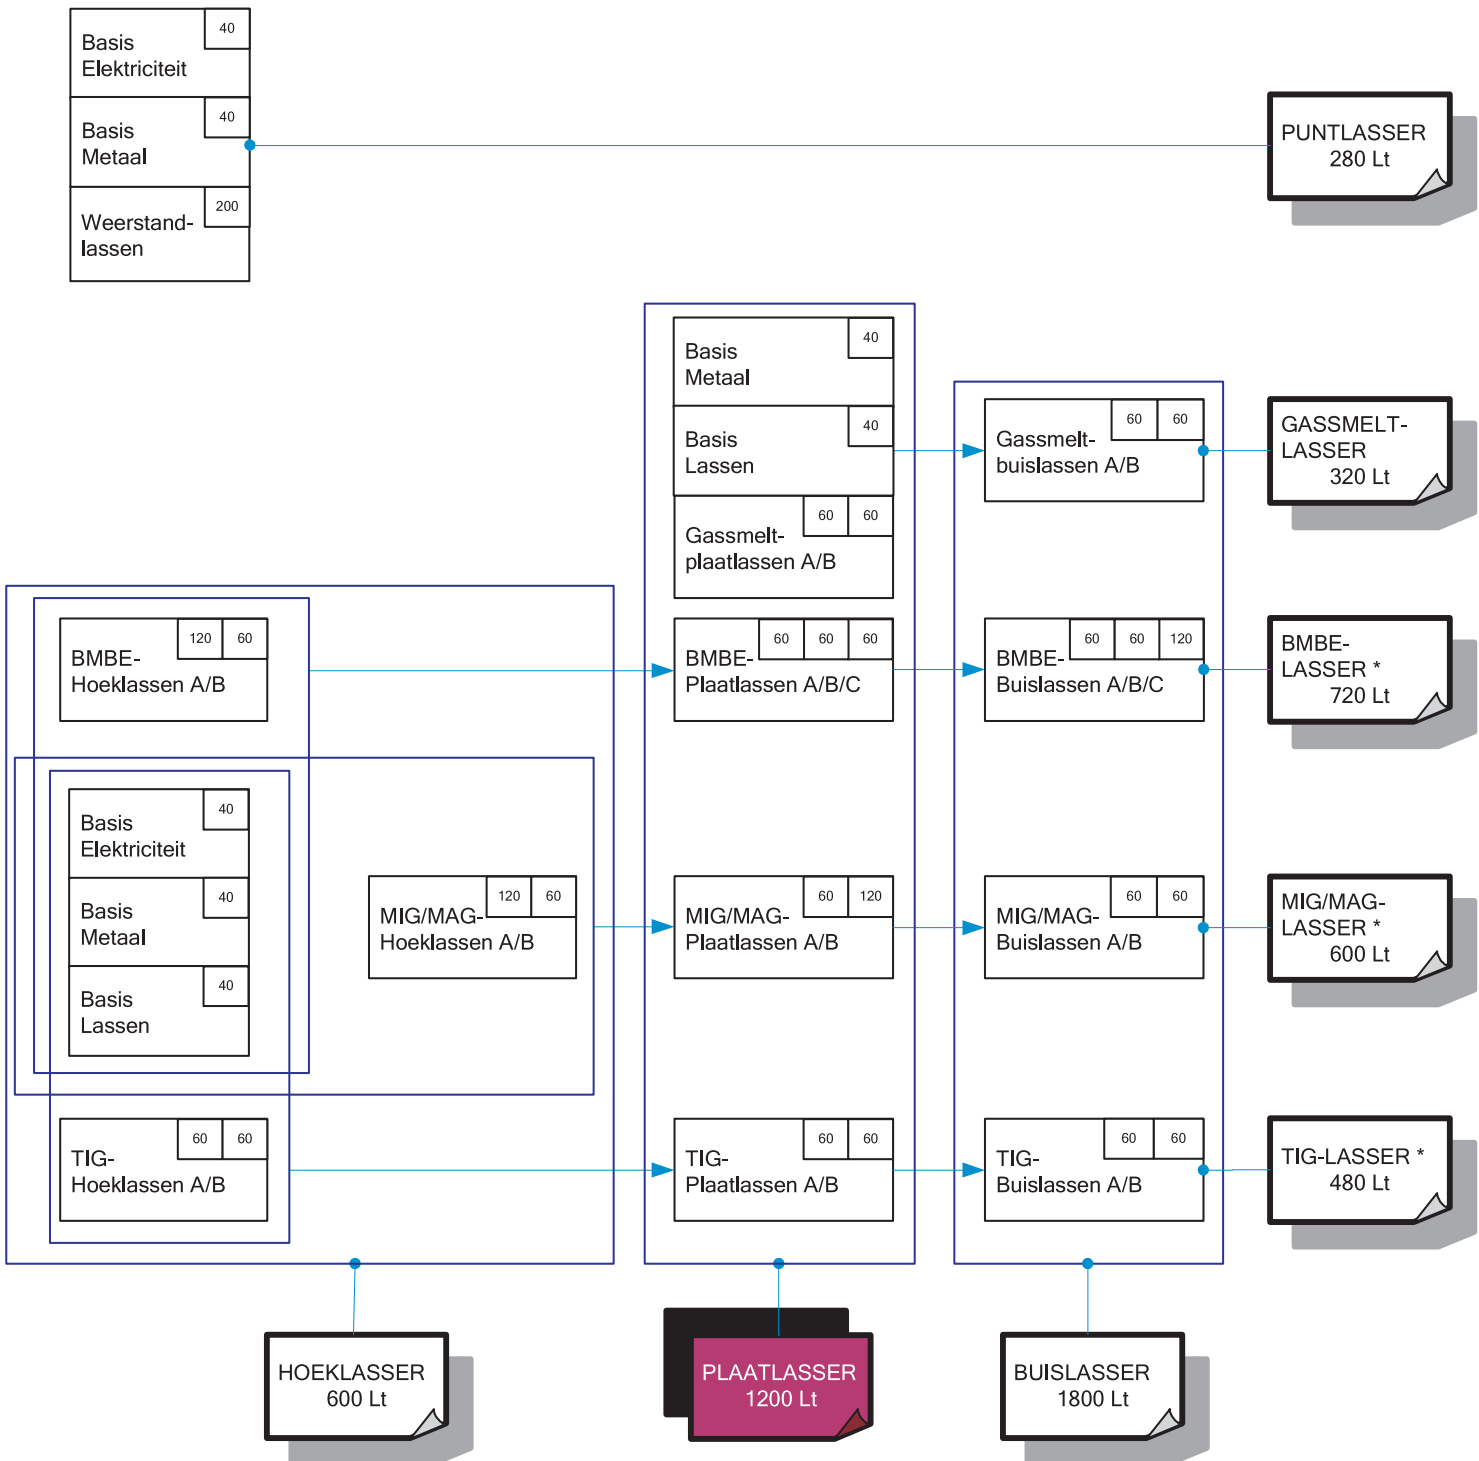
Basis Elektriciteit 40

Basis Metaal 40

Weerstand-lassen 200

PUNTLASSER
280 Lt

Basis Metaal 40

Basis Lassen 40

Gassmelt-plaatlassen A/B 60 60

Gassmelt-buislassen A/B 60 60

GASSMELT-LASSER
320 Lt

BMBE-Hoeklassen A/B 120 60

BMBE-Plaatlassen A/B/C 60 60 60

BMBE-Buislassen A/B/C 60 60 120

BMBE-LASSER *
720 Lt

Basis Elektriciteit 40

Basis Metaal 40

Basis Lassen 40

MIG/MAG-Hoeklassen A/B 120 60

MIG/MAG-Plaatlassen A/B 60 120

MIG/MAG-Buislassen A/B 60 60

MIG/MAG-LASSER *
600 Lt

TIG-Hoeklassen A/B 60 60

TIG-Plaatlassen A/B 60 60

TIG-Buislassen A/B 60 60

TIG-LASSER *
480 Lt

HOEKLASSER
600 Lt

PLAATLASSER
1200 Lt

BUISLASSER
1800 Lt